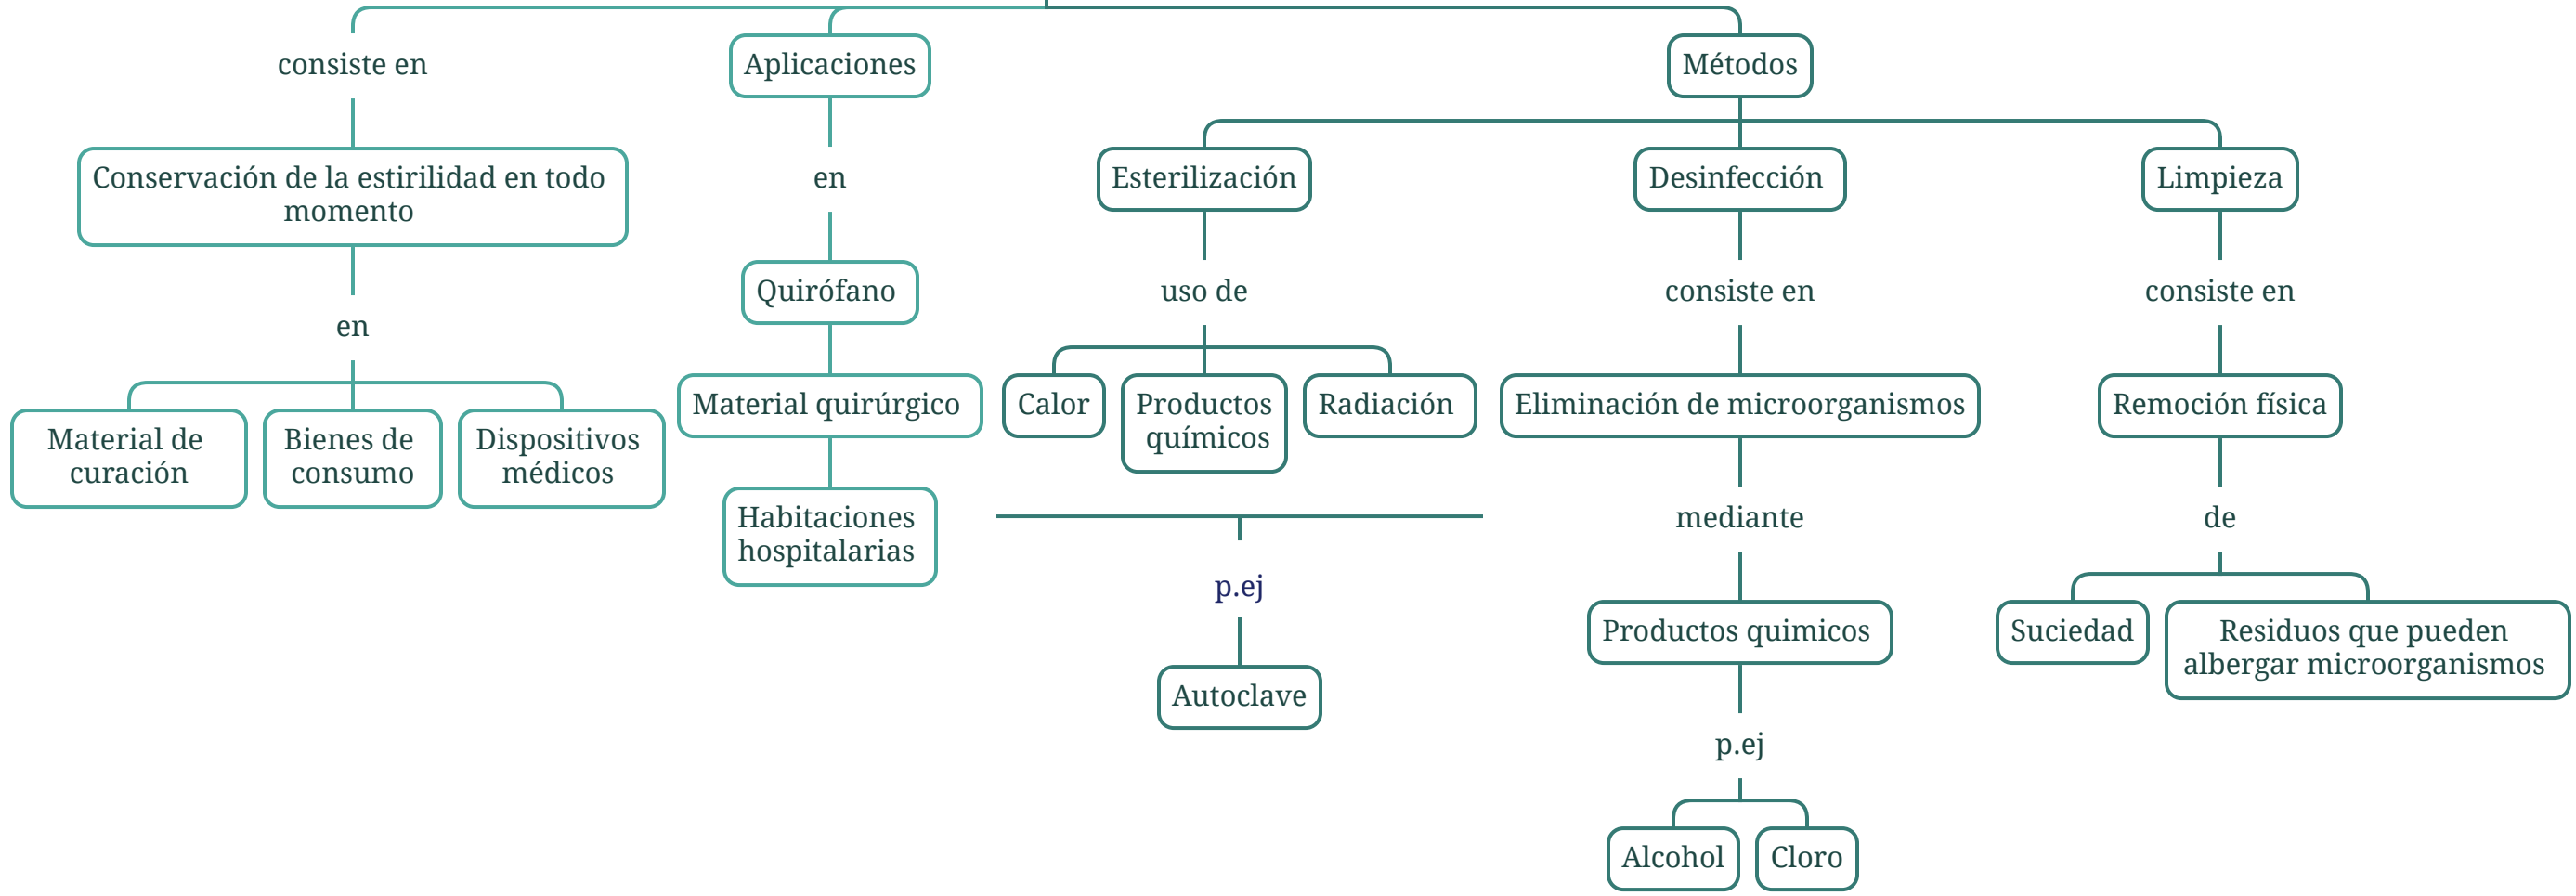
consiste en

Conservación de la estirilidad en todo momento

en

Material de curación

Bienes de consumo

Dispositivos médicos

Aplicaciones

en

Quirófano

Material quirúrgico

Habitaciones hospitalarias

Métodos

Esterilización

uso de

Calor

Productos químicos

Radiación

p.ej

Autoclave

Desinfección

consiste en

Eliminación de microorganismos

mediante

Productos quimicos

p.ej

Alcohol

Cloro

Limpieza

consiste en

Remoción física

de

Suciedad

Residuos que pueden albergar microorganismos